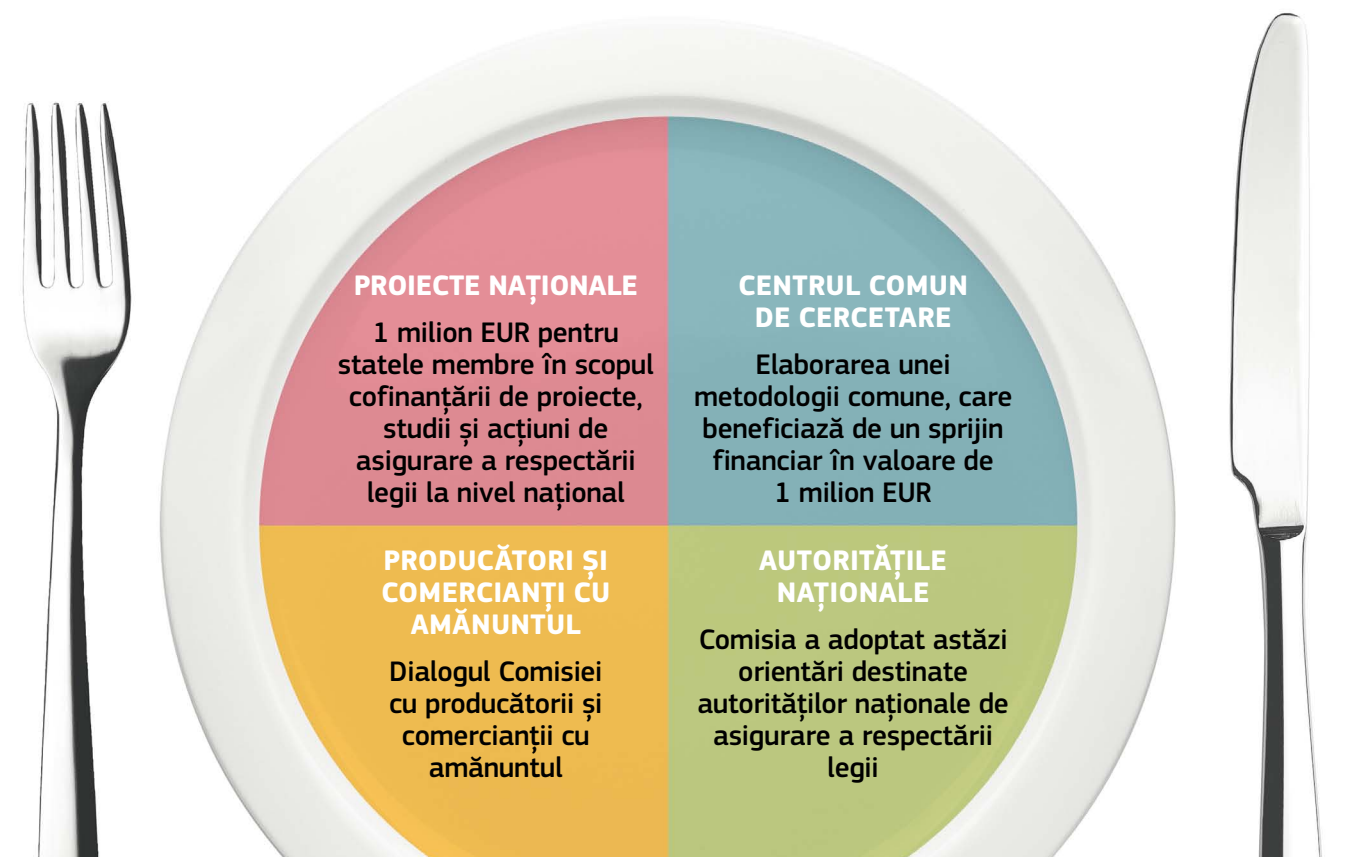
PROIECTE NAȚIONALE

1 milion EUR pentru statele membre în scopul cofinanțării de proiecte, studii și acțiuni de asigurare a respectării legii la nivel național

CENTRUL COMUN DE CERCETARE

Elaborarea unei metodologii comune, care beneficiază de un sprijin financiar în valoare de 1 milion EUR

PRODUCĂTORI ȘI COMERCIANȚI CU AMĂNUNTUL

Dialogul Comisiei cu producătorii și comercianții cu amănuntul

AUTORITĂȚILE NAȚIONALE

Comisia a adoptat astăzi orientări destinate autorităților naționale de asigurare a respectării legii